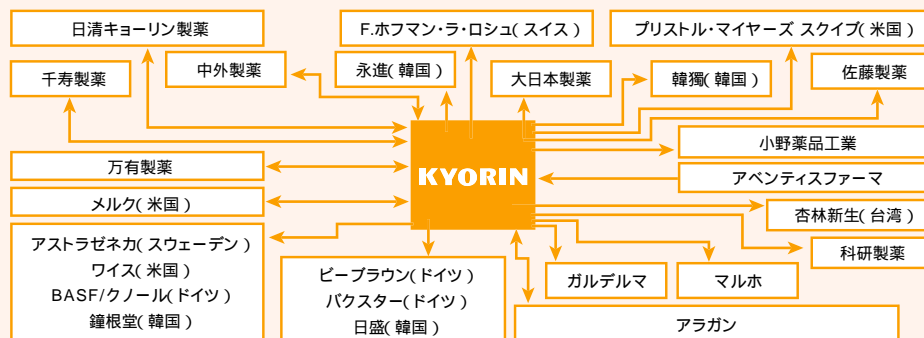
日清キョーリン製薬

F.ホフマン・ラ・ロシュ( スイス )

ブリストル・マイヤーズ スクイブ( 米国 )

千寿製薬

中外製薬

永進( 韓国 )

大日本製薬

韓獨( 韓国 )

佐藤製薬

小野薬品工業

万有製薬

KYORIN

アベンティスファーマ

メルク( 米国 )

杏林新生( 台湾 )

科研製薬

アストラゼネカ( スウェーデン )
ワイス( 米国 )
BASF/クノール( ドイツ )
鐘根堂( 韓国 )

ビーブラウン( ドイツ )
バクスター( ドイツ )
日盛( 韓国 )

ガルデルマ

マルホ

アラガン